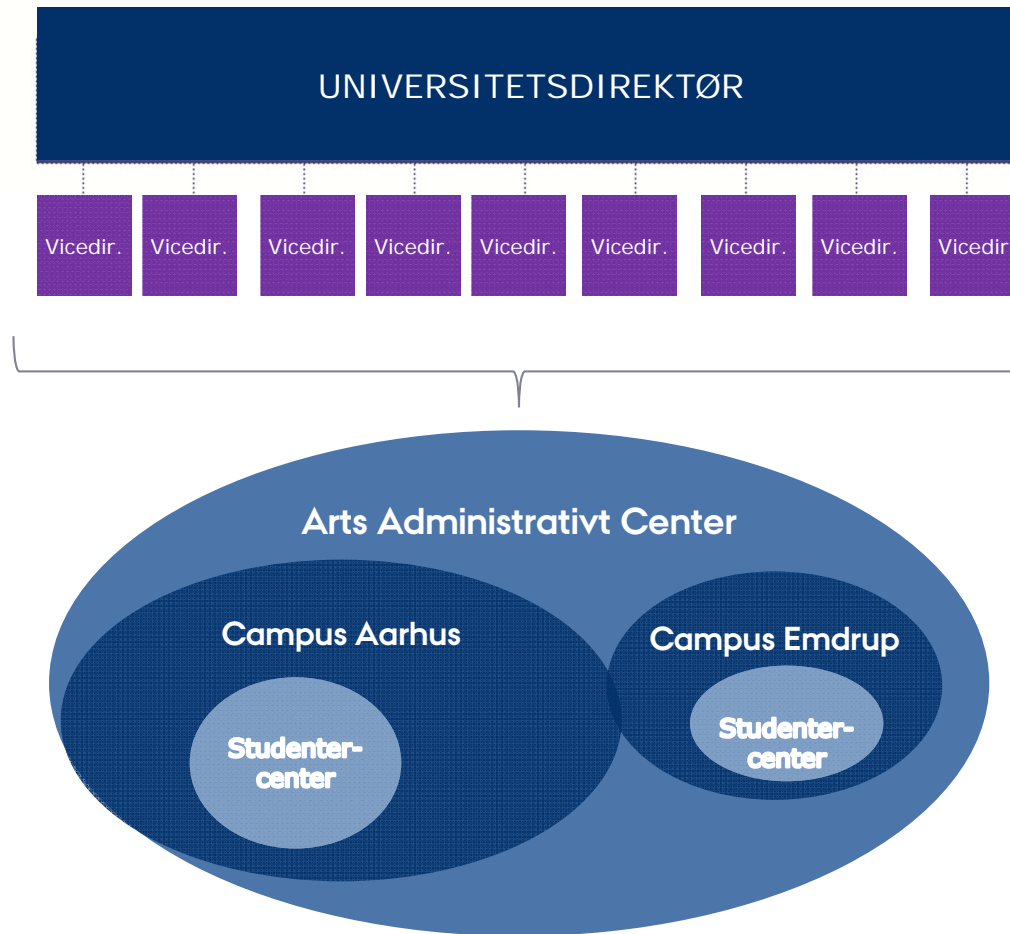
UNIVERSITETSDIREKTØR

Vicedir.

Vicedir.

Vicedir.

Vicedir.

Vicedir.

Vicedir.

Vicedir.

Vicedir.

Vicedir

Arts Administrativt Center

Campus Aarhus

Studentercenter

Campus Emdrup

Studentercenter